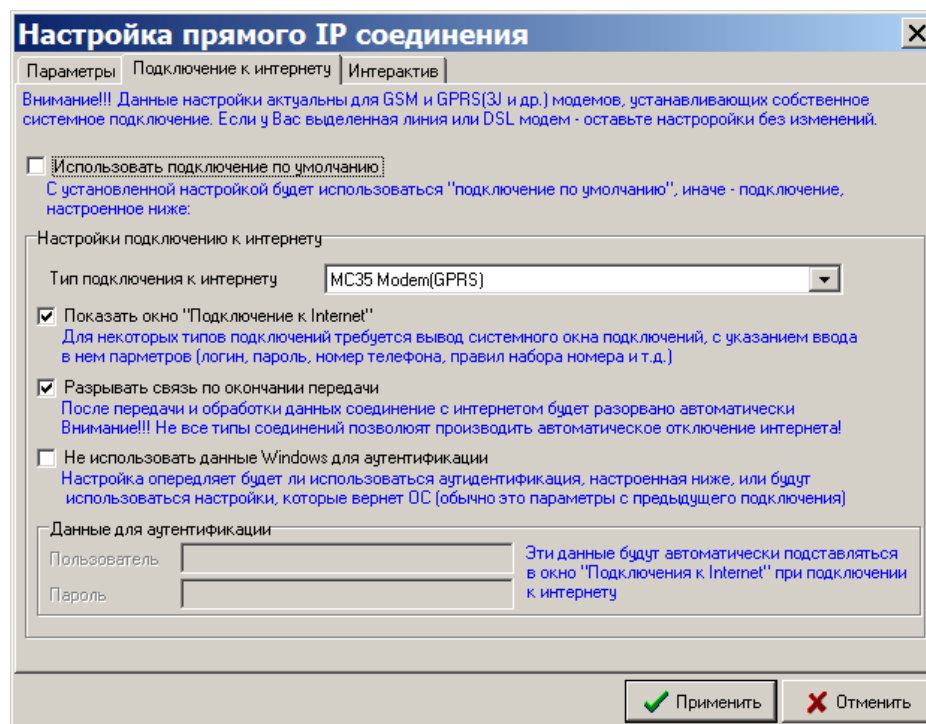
Настройка прямого IP соединения

Параметры | Подключение к интернету | Интерактив

Внимание!!! Данные настройки актуальны для GSM и GPRS(3J и др.) модемов, устанавливающих собственное системное подключение. Если у Вас выделенная линия или DSL модем - оставьте настроройки без изменений.

Использовать подключение по умолчанию
С установленной настройкой будет использоваться "подключение по умолчанию", иначе - подключение, настроенное ниже:

Настройки подключению к интернету

Тип подключения к интернету MC35 Modem(GPRS)

Показать окно "Подключение к Internet"
Для некоторых типов подключений требуется вывод системного окна подключений, с указанием ввода в нем парметров (логин, пароль, номер телефона, правил набора номера и т.д.)

Разрывать связь по окончании передачи
После передачи и обработки данных соединение с интернетом будет разорвано автоматически
Внимание!!! Не все типы соединений позволяют производить автоматическое отключение интернета!

Не использовать данные Windows для аутентификации
Настройка определяет будет ли использоваться аутидентификация, настроенная ниже, или будут использоваться настройки, которые вернет ОС (обычно это параметры с предыдущего подключения)

Данные для аутентификации

Пользователь

Пароль

Эти данные будут автоматически подставляться в окно "Подключения к Internet" при подключении к интернету

Применить

Отменить